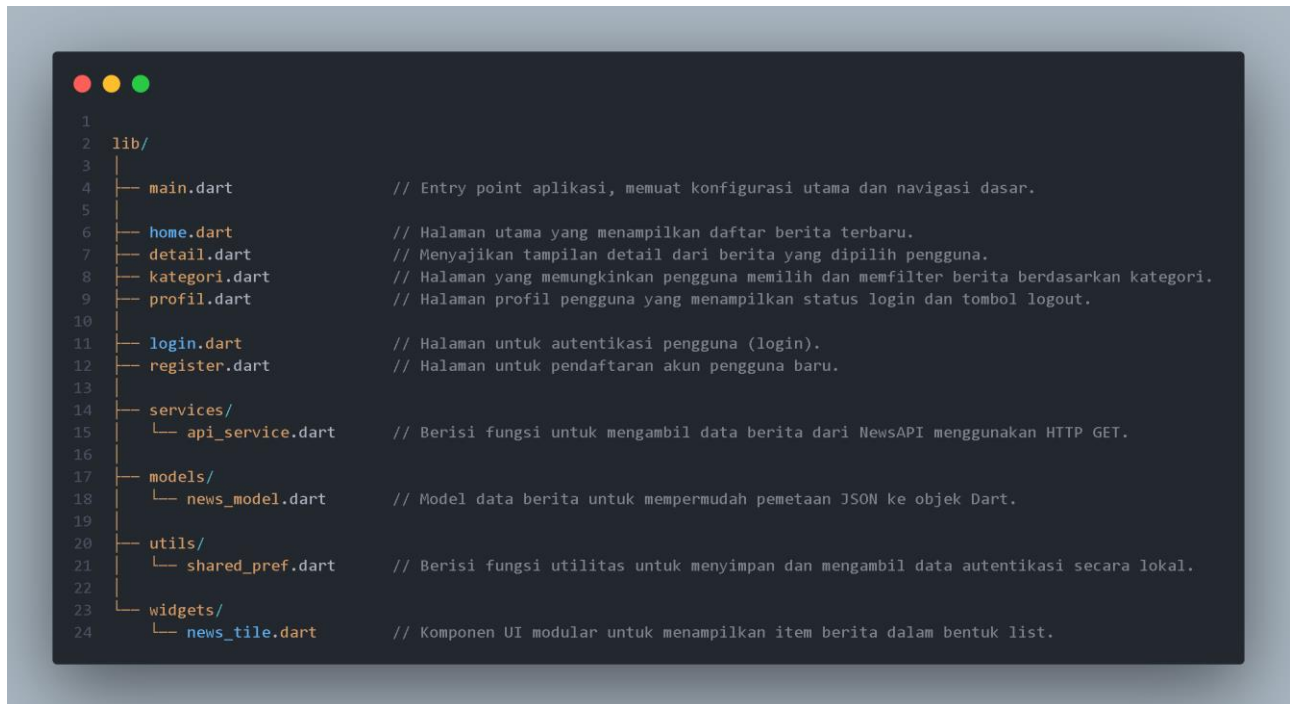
1
2 lib/
3 │
4 ├── main.dart // Entry point aplikasi, memuat konfigurasi utama dan navigasi dasar.
5 │
6 ├── home.dart // Halaman utama yang menampilkan daftar berita terbaru.
7 ├── detail.dart // Menyajikan tampilan detail dari berita yang dipilih pengguna.
8 ├── kategori.dart // Halaman yang memungkinkan pengguna memilih dan memfilter berita berdasarkan kategori.
9 ├── profil.dart // Halaman profil pengguna yang menampilkan status login dan tombol logout.
10 │
11 ├── login.dart // Halaman untuk autentikasi pengguna (login).
12 ├── register.dart // Halaman untuk pendaftaran akun pengguna baru.
13 │
14 ├── services/
15 │ └── api_service.dart // Berisi fungsi untuk mengambil data berita dari NewsAPI menggunakan HTTP GET.
16 │
17 ├── models/
18 │ └── news_model.dart // Model data berita untuk mempermudah pemetaan JSON ke objek Dart.
19 │
20 ├── utils/
21 │ └── shared_pref.dart // Berisi fungsi utilitas untuk menyimpan dan mengambil data autentikasi secara lokal.
22 │
23 └── widgets/
24 └── news_tile.dart // Komponen UI modular untuk menampilkan item berita dalam bentuk list.